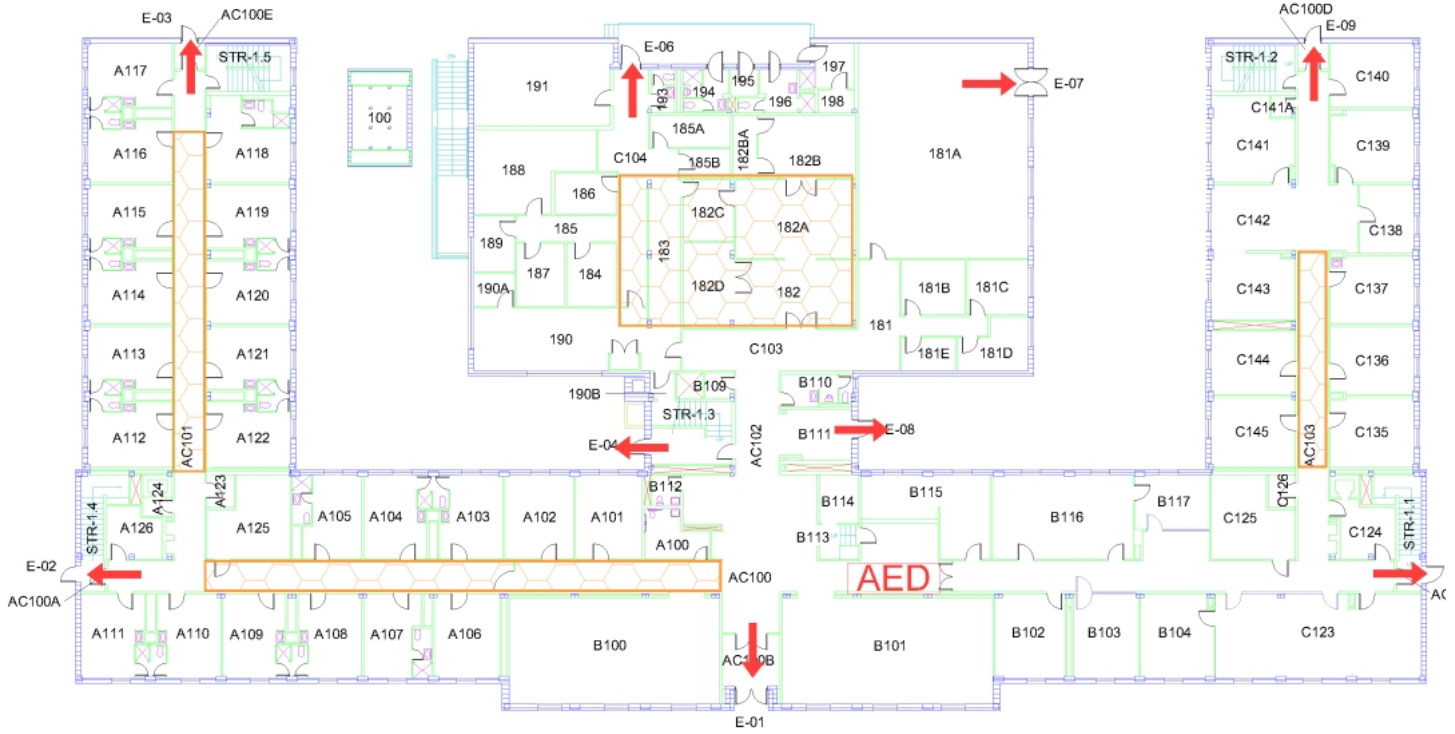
E-03
AC100E
STR-1.5
A117
A116
A118
A115
A119
A114
A120
A113
A121
A112
AC101
A122
100
E-06
195
197
191
193
194
196
198
E-07
185A
C104
185B
182BA
182B
181A
188
186
182C
182A
185
183
189
187
184
182D
190A
182
181B
181C
181
181E
181D
190
C103
190B
B109
B110
STR-1.3
E-04
AC102
B111
E-08
AC100D
E-09
STR-1.2
C140
C141A
C141
C139
C142
C138
C143
C137
C144
C136
C145
AC103
C135
A124
A123
STR-1.4
A126
A125
A105
A104
A103
A102
A101
B112
A100
B114
B115
B116
B117
C126
C125
C124
STR-1.1
B113
E-02
AC100A
AC100
AED
AC
A111
A110
A109
A108
A107
A106
B100
AC100B
B101
B102
B103
B104
C123
E-01